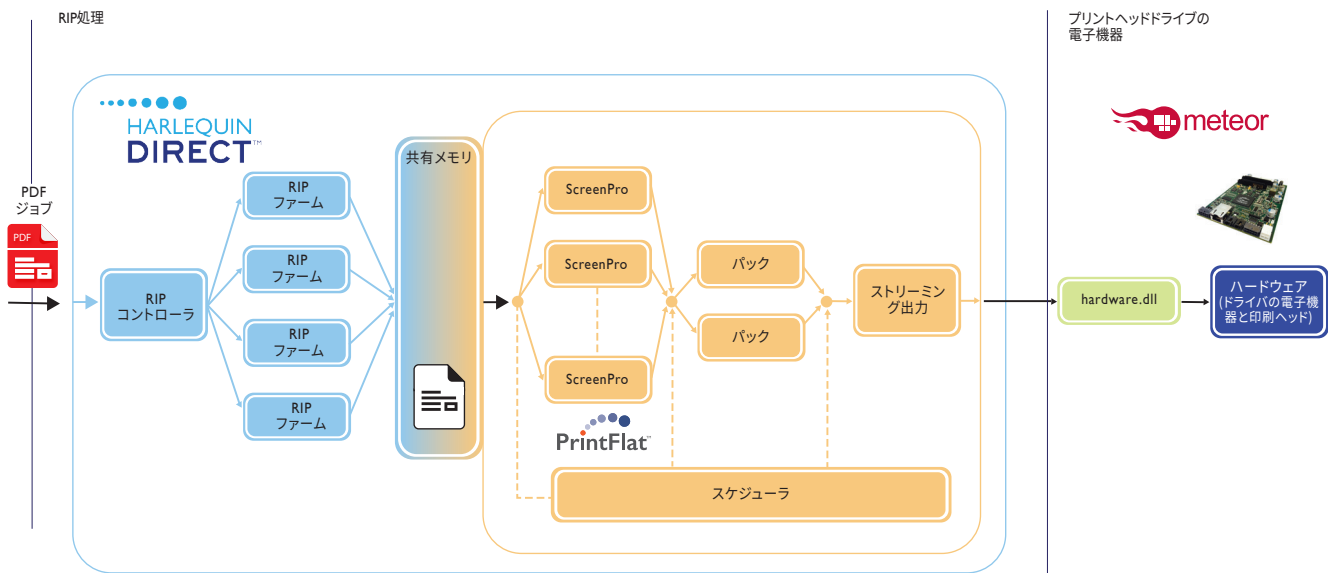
RIP処理

プリントヘッドドライブの
電子機器

HARLEQUIN
DIRECT™

meteor

PDF
ジョブ

PDF

RIP
コントローラ

RIP
ファーム

RIP
ファーム

RIP
ファーム

RIP
ファーム

共有メモリ

ScreenPro

ScreenPro

ScreenPro

パック

パック

ストリーミング出力

PrintFlat™

スケジューラ

hardware.dll

ハードウェア
(ドライバの電子機器と印刷ヘッド)